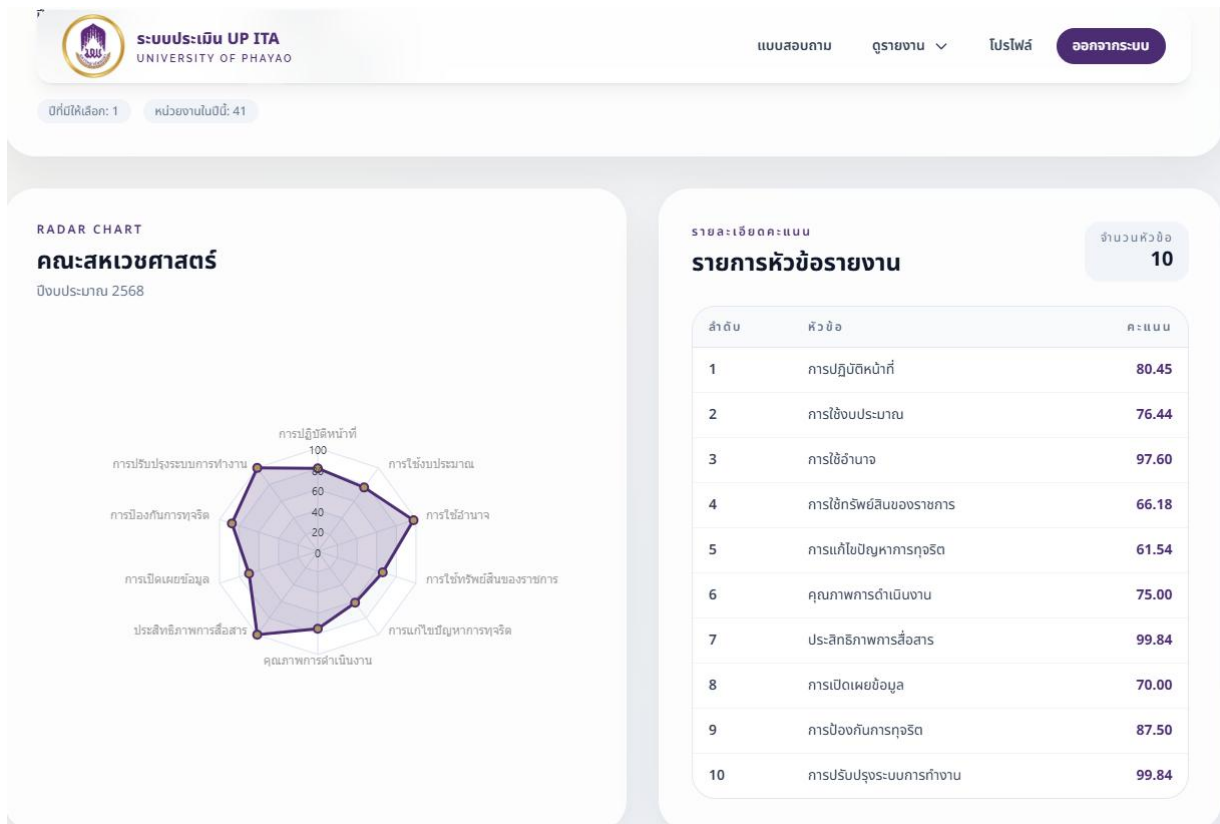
ระบบประเมิน UP ITA
UNIVERSITY OF PHAYAO

แบบสอบถาม ดูรายงาน โปรไฟล์ ออกจากระบบ

ปีที่มีให้เลือก: 1 หน่วยงานในปีนี้: 41

RADAR CHART
คณะสหเวชศาสตร์
ปีงบประมาณ 2568

การปฏิบัติหน้าที่
100
80
60
40
20
0
การใช้งบประมาณ
การใช้อำนาจ
การใช้ทรัพย์สินของราชการ
การแก้ไขปัญหาการทุจริต
คุณภาพการดำเนินงาน
ประสิทธิภาพการสื่อสาร
การเปิดเผยข้อมูล
การป้องกันการทุจริต
การปรับปรุงระบบการทำงาน

รายละเอียดคะแนน
รายการหัวข้อรายงาน

จำนวนหัวข้อ
10

| ลำดับ | หัวข้อ | คะแนน |
|---|---|---|
| 1 | การปฏิบัติหน้าที่ | 80.45 |
| 2 | การใช้งบประมาณ | 76.44 |
| 3 | การใช้อำนาจ | 97.60 |
| 4 | การใช้ทรัพย์สินของราชการ | 66.18 |
| 5 | การแก้ไขปัญหาการทุจริต | 61.54 |
| 6 | คุณภาพการดำเนินงาน | 75.00 |
| 7 | ประสิทธิภาพการสื่อสาร | 99.84 |
| 8 | การเปิดเผยข้อมูล | 70.00 |
| 9 | การป้องกันการทุจริต | 87.50 |
| 10 | การปรับปรุงระบบการทำงาน | 99.84 |